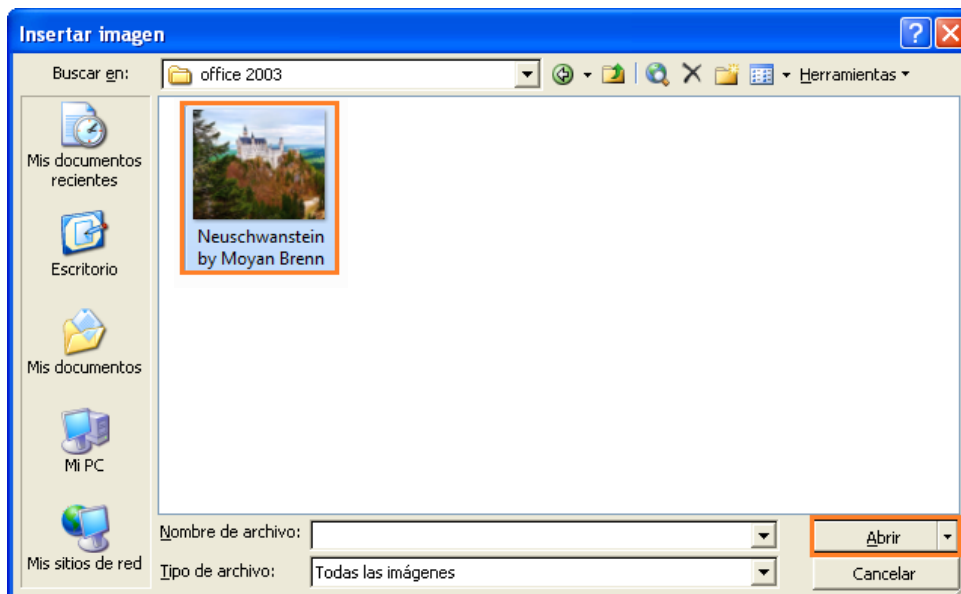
Insertar imagen

Buscar en: office 2003

Herramientas

Mis documentos recientes

Escritorio

Mis documentos

Mi PC

Mis sitios de red

Neuschwanstein by Moyan Brenn

Nombre de archivo:

Tipo de archivo: Todas las imágenes

Abrir

Cancelar